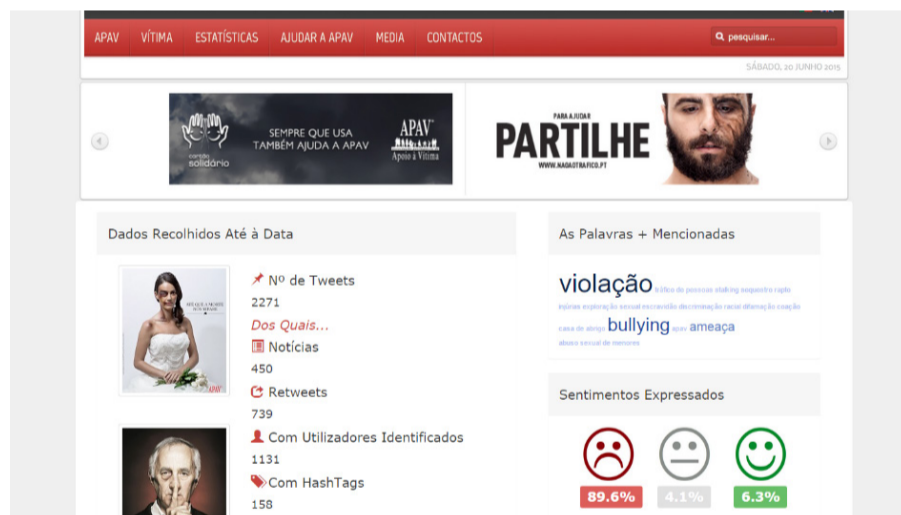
APAV VÍTIMA ESTATÍSTICAS AJUDAR A APAV MEDIA CONTACTOS pesquisar...

SÁBADO, 20 JUNHO 2015

cartão solidário SEMPRE QUE USA TAMBÉM AJUDA A APAV APAV Apoio à Vítima

PARA AJUDAR PARTILHE WWW.NAOAOTRAFICO.PT

Dados Recolhidos Até à Data

Nº de Tweets
2271
Dos Quais...
Notícias
450
Retweets
739
Com Utilizadores Identificados
1131
Com HashTags
158

As Palavras + Mencionadas

violação tráfico de pessoas stalking sequestro rapto injúrias exploração sexual escravidão discriminação racial difamação coação casa de abrigo bullying apav ameaça abuso sexual de menores

Sentimentos Expressados

89.6% 4.1% 6.3%